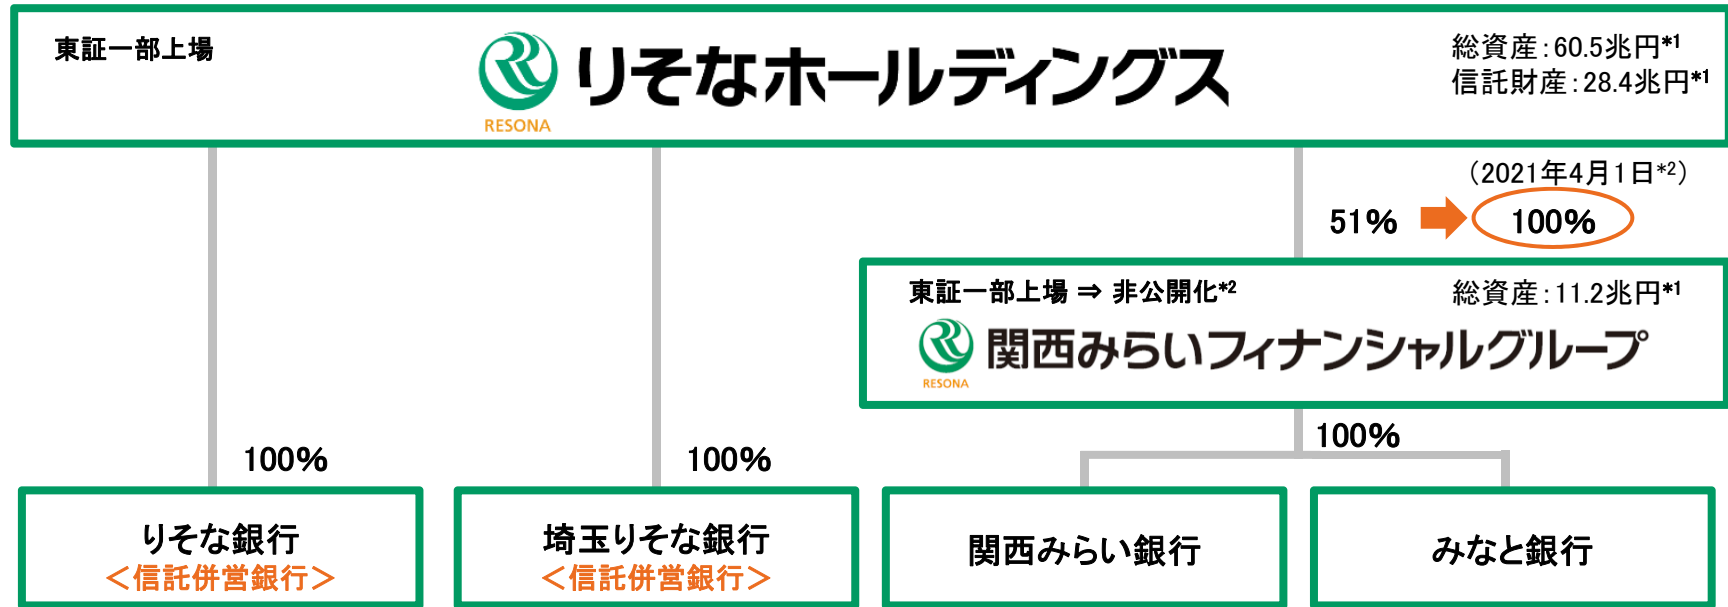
東証一部上場

RESONA りそなホールディングス

総資産:60.5兆円*1
信託財産:28.4兆円*1

(2021年4月1日*2)

51% 100%

東証一部上場 ⇒ 非公開化*2

総資産:11.2兆円*1

RESONA 関西みらいフィナンシャルグループ

100%

100%

100%

りそな銀行
<信託併営銀行>

埼玉りそな銀行
<信託併営銀行>

関西みらい銀行

みなと銀行